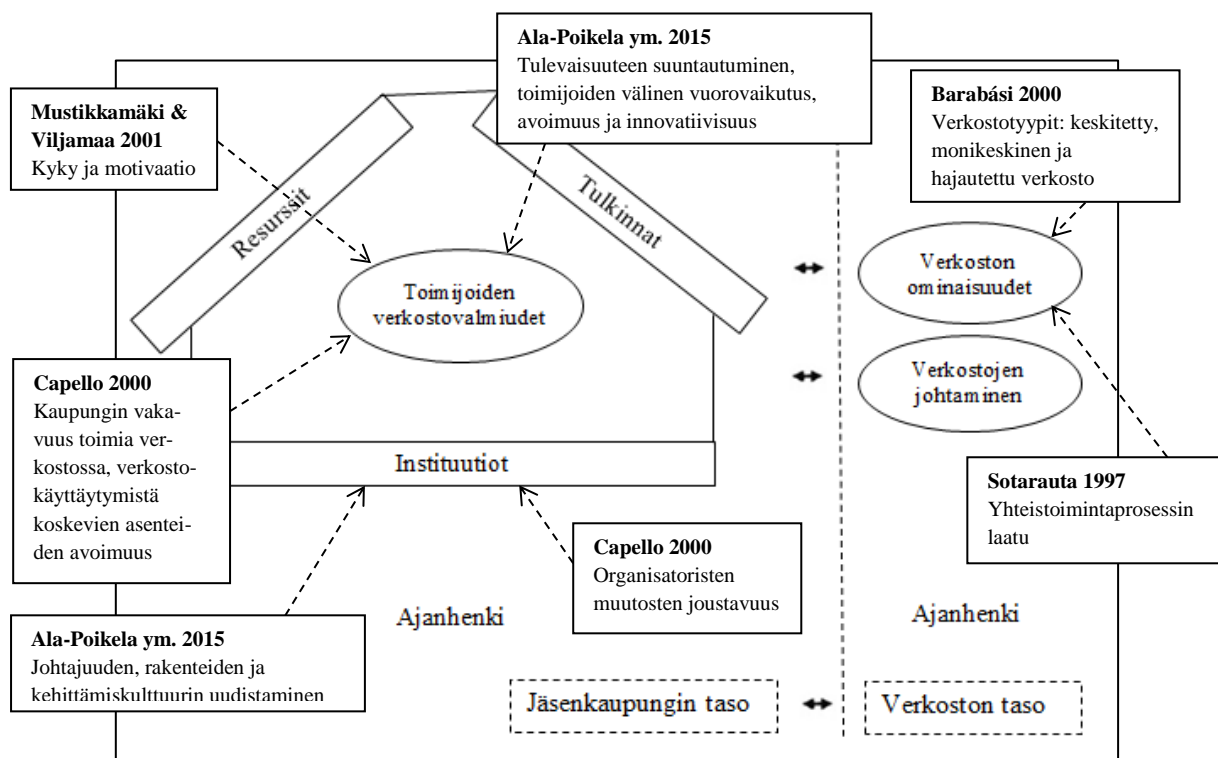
Ala-Poikela ym. 2015
Tulevaisuuteen suuntautuminen, toimijoiden välinen vuorovaikutus, avoimuus ja innovatiivisuus

Mustikkamäki & Viljamaa 2001
Kyky ja motivaatio

Barabási 2000
Verkostotyypit: keskitetty, monikeskinen ja hajautettu verkosto

Resurssit

Tulkinnat

Toimijoiden verkostovalmiudet

Verkoston ominaisuudet

Verkostojen johtaminen

Capello 2000
Kaupungin vakavuus toimia verkostossa, verkostokäyttäytymistä koskevien asenteiden avoimuus

Instituutiot

Sotarauta 1997
Yhteistoimintaprosessin laatu

Capello 2000
Organisatoristen muutosten joustavuus

Ajanhenki

Ajanhenki

Ala-Poikela ym. 2015
Johtajuuden, rakenteiden ja kehittämiskulttuurin uudistaminen

Jäsenkaupungin taso

Verkoston taso